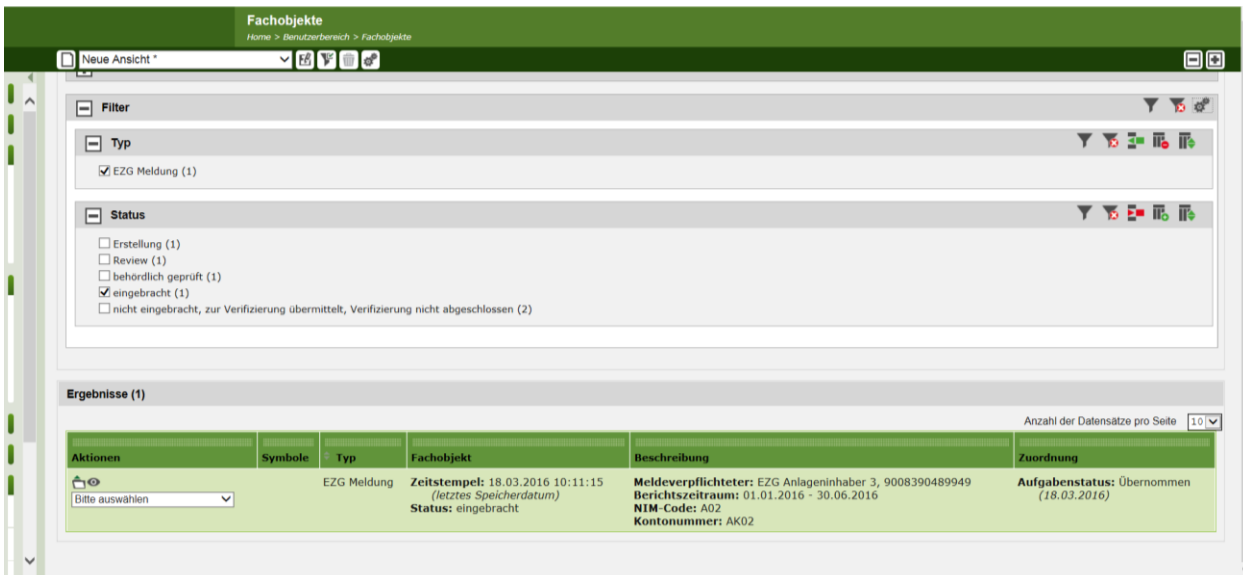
Fachobjekte
Home > Benutzerbereich > Fachobjekte

Neue Ansicht *

Filter

Typ

☑ EZG Meldung (1)

Status

☐ Erstellung (1)
☐ Review (1)
☐ behördlich geprüft (1)
☑ eingebracht (1)
☐ nicht eingebracht, zur Verifizierung übermittelt, Verifizierung nicht abgeschlossen (2)

Ergebnisse (1)

Anzahl der Datensätze pro Seite 10

| Aktionen | Symbole | Typ | Fachobjekt | Beschreibung | Zuordnung |
|---|---|---|---|---|---|
| Bitte auswählen | | EZG Meldung | **Zeitstempel:** 18.03.2016 10:11:15 *(letztes Speicherdatum)* **Status:** eingebracht | **Meldeverpflichteter:** EZG Anlageninhaber 3, 9008390489949 **Berichtszeitraum:** 01.01.2016 - 30.06.2016 **NIM-Code:** A02 **Kontonummer:** AK02 | **Aufgabenstatus:** Übernommen *(18.03.2016)* |